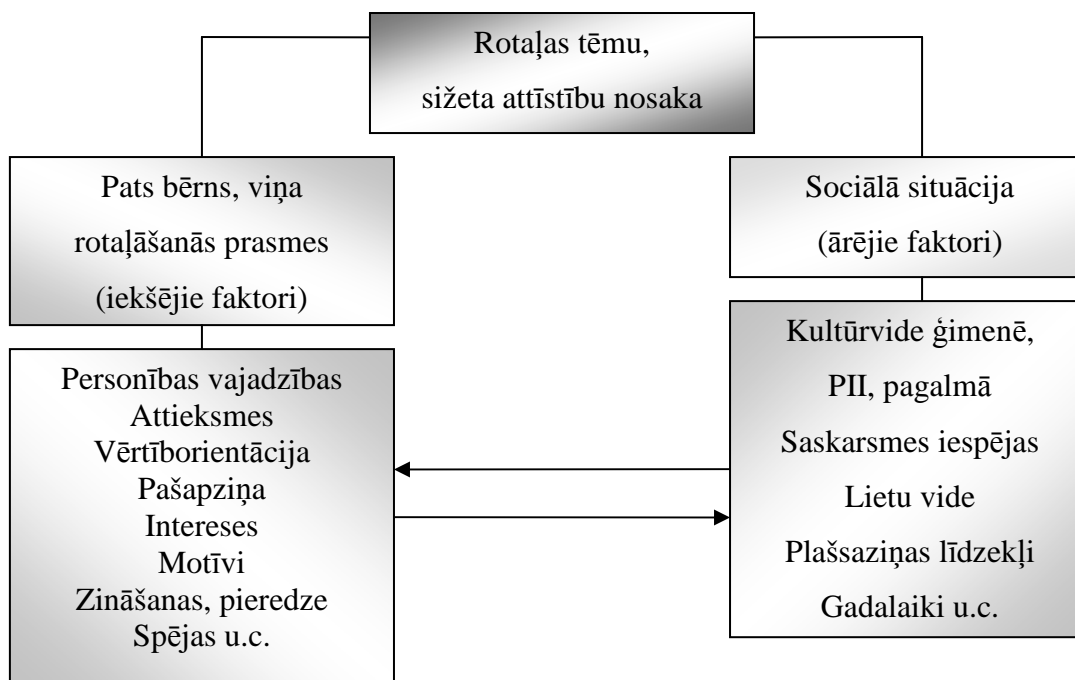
Rotaļas tēmu,
sižeta attīstību nosaka

Pats bērns, viņa
rotaļāšanās prasmes
(iekšējie faktori)

Sociālā situācija
(ārējie faktori)

Personības vajadzības
Attieksmes
Vērtīborientācija
Pašapziņa
Intereses
Motīvi
Zināšanas, pieredze
Spējas u.c.

Kultūrvide ģimenē,
PII, pagalmā
Saskarsmes iespējas
Lietu vide
Plašsaziņas līdzekļi
Gadalaiki u.c.